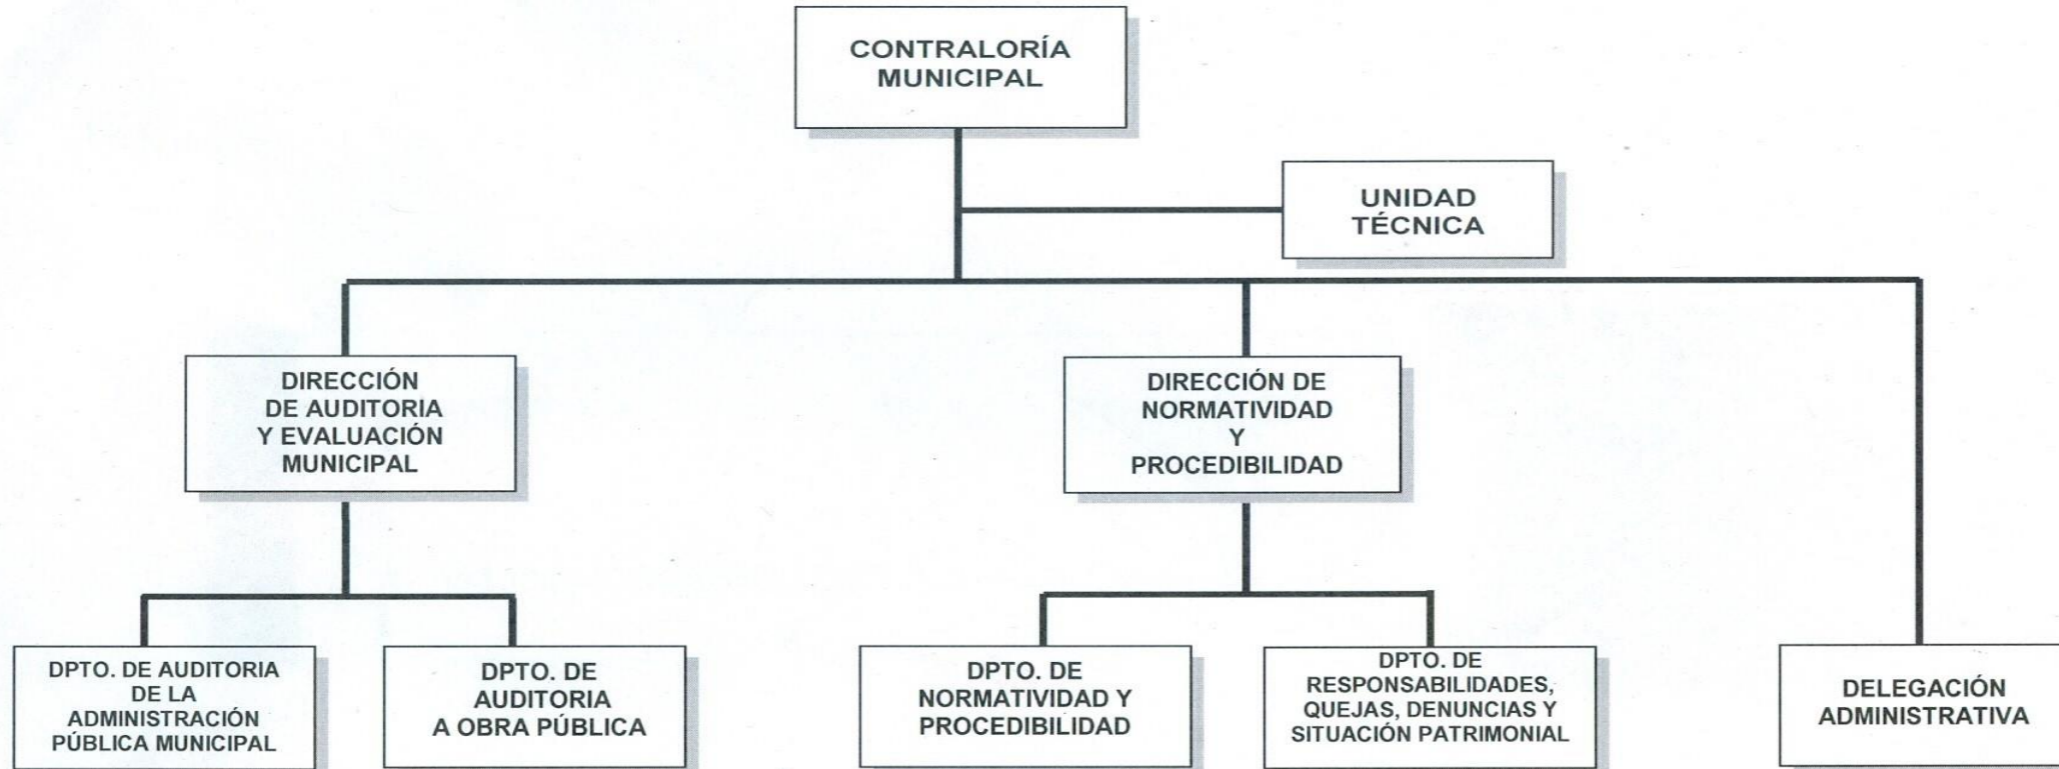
CONTRALORÍA MUNICIPAL

UNIDAD TÉCNICA

DIRECCIÓN DE AUDITORIA Y EVALUACIÓN MUNICIPAL

DIRECCIÓN DE NORMATIVIDAD Y PROCEDIBILIDAD

DPTO. DE AUDITORIA DE LA ADMINISTRACIÓN PÚBLICA MUNICIPAL

DPTO. DE AUDITORIA A OBRA PÚBLICA

DPTO. DE NORMATIVIDAD Y PROCEDIBILIDAD

DPTO. DE RESPONSABILIDADES, QUEJAS, DENUNCIAS Y SITUACIÓN PATRIMONIAL

DELEGACIÓN ADMINISTRATIVA